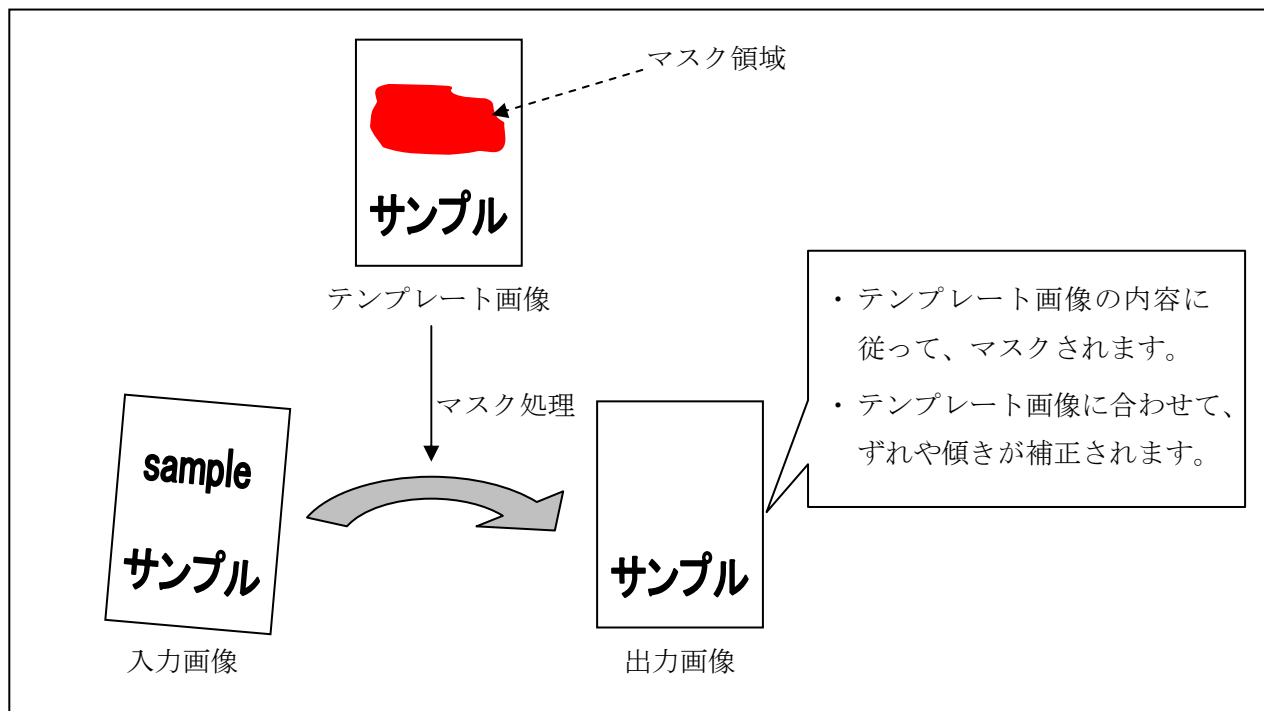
マスク領域

サンプル

テンプレート画像

・テンプレート画像の内容に従って、マスクされます。

・テンプレート画像に合わせて、ずれや傾きが補正されます。

マスク処理

sample

サンプル

入力画像

サンプル

出力画像